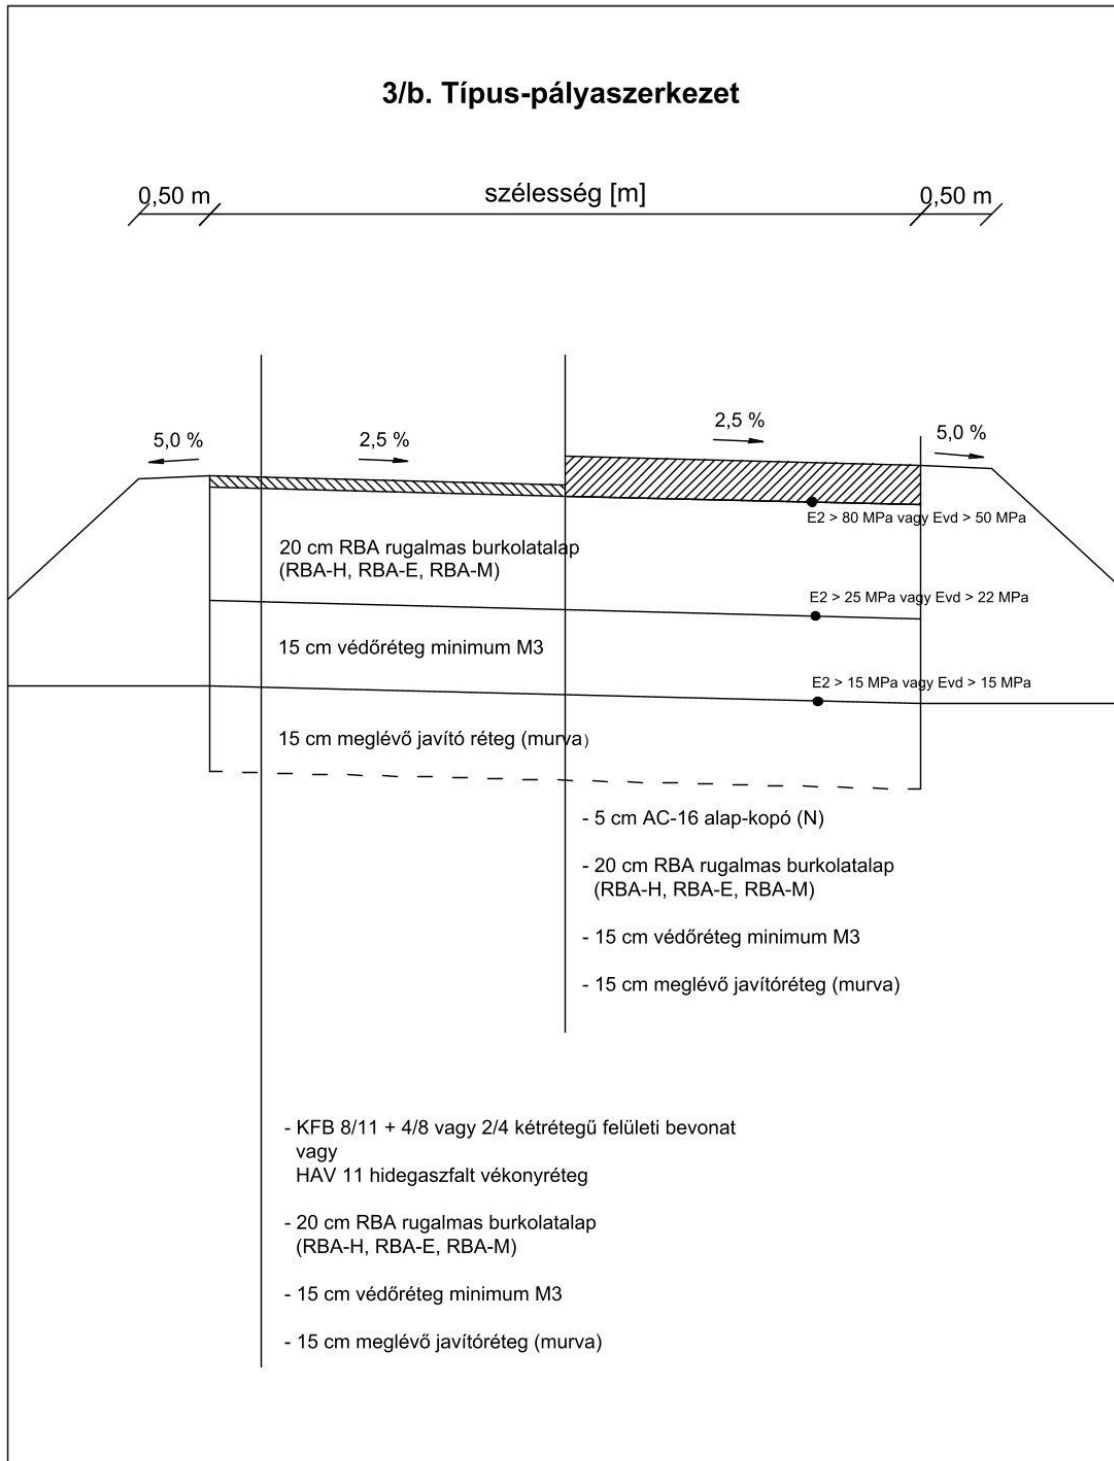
3/b. Típus-pályaszerkezet

0,50 m

szélesség [m]

0,50 m

5,0 %

2,5 %

2,5 %

5,0 %

E2 > 80 MPa vagy Evd > 50 MPa

20 cm RBA rugalmas burkolatalap (RBA-H, RBA-E, RBA-M)

E2 > 25 MPa vagy Evd > 22 MPa

15 cm védőréteg minimum M3

E2 > 15 MPa vagy Evd > 15 MPa

15 cm meglévő javító réteg (murva)

- 5 cm AC-16 alap-kopó (N)

- 20 cm RBA rugalmas burkolatalap (RBA-H, RBA-E, RBA-M)

- 15 cm védőréteg minimum M3

- 15 cm meglévő javítóréteg (murva)

- KFB 8/11 + 4/8 vagy 2/4 kétrétegű felületi bevonat vagy HAV 11 hidegaszfalt vékonyréteg

- 20 cm RBA rugalmas burkolatalap (RBA-H, RBA-E, RBA-M)

- 15 cm védőréteg minimum M3

- 15 cm meglévő javítóréteg (murva)